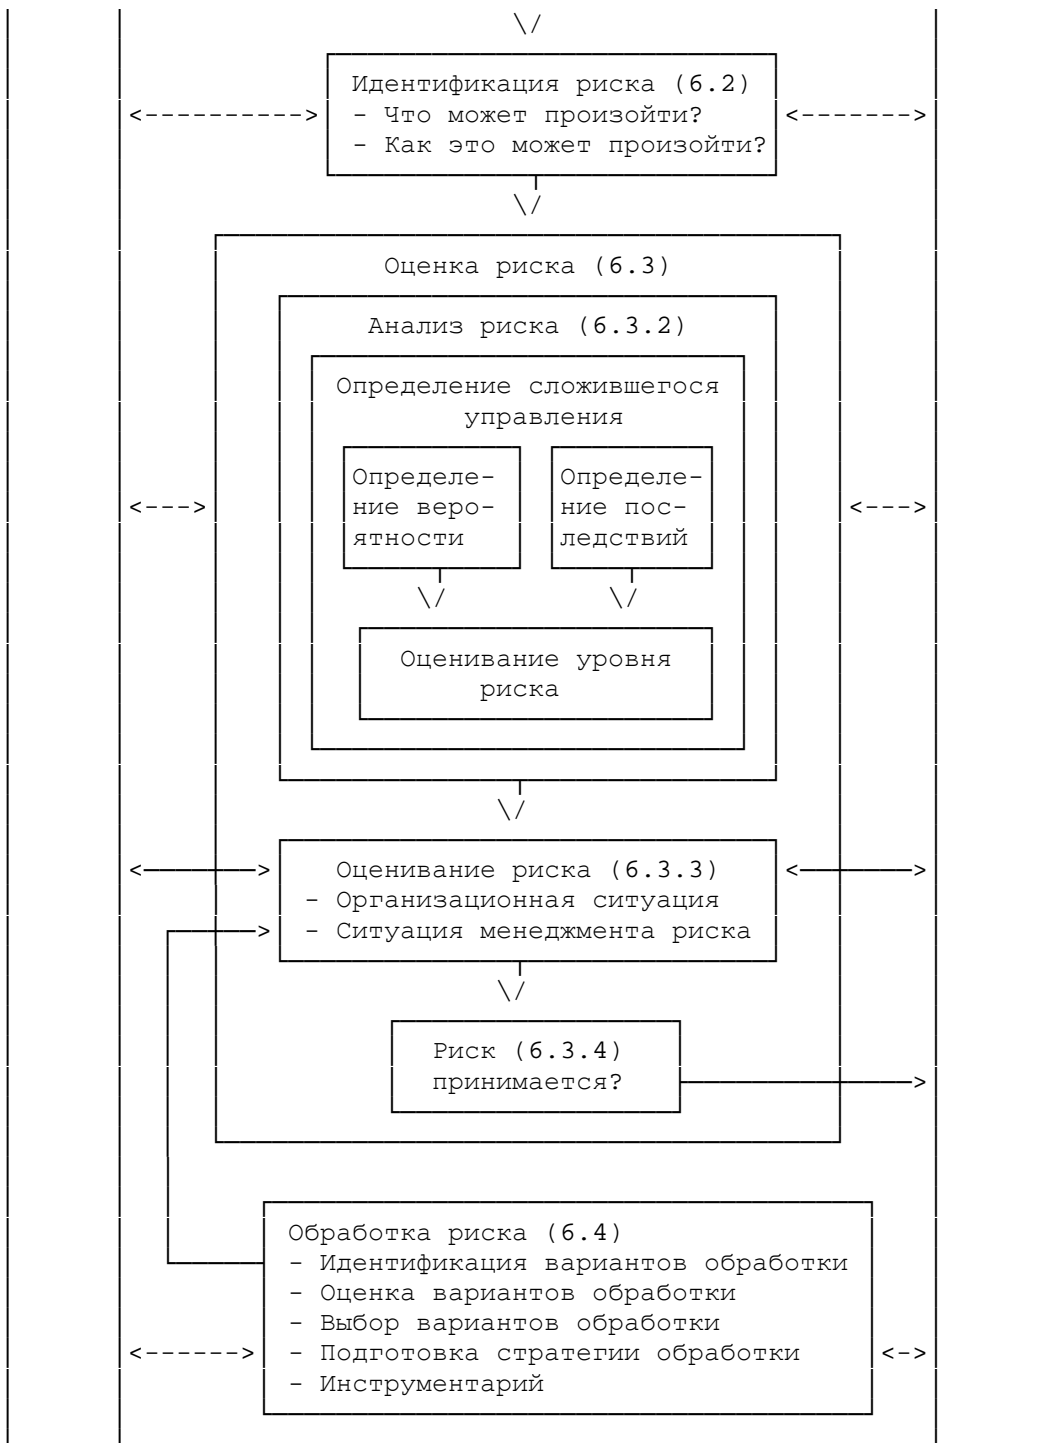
Идентификация риска (6.2)
- Что может произойти?
- Как это может произойти?

Оценка риска (6.3)

Анализ риска (6.3.2)

Определение сложившегося управления

Определение вероятности

Определение последствий

Оценивание уровня риска

Оценивание риска (6.3.3)
- Организационная ситуация
- Ситуация менеджмента риска

Риск (6.3.4) принимается?

Обработка риска (6.4)
- Идентификация вариантов обработки
- Оценка вариантов обработки
- Выбор вариантов обработки
- Подготовка стратегии обработки
- Инструментарий